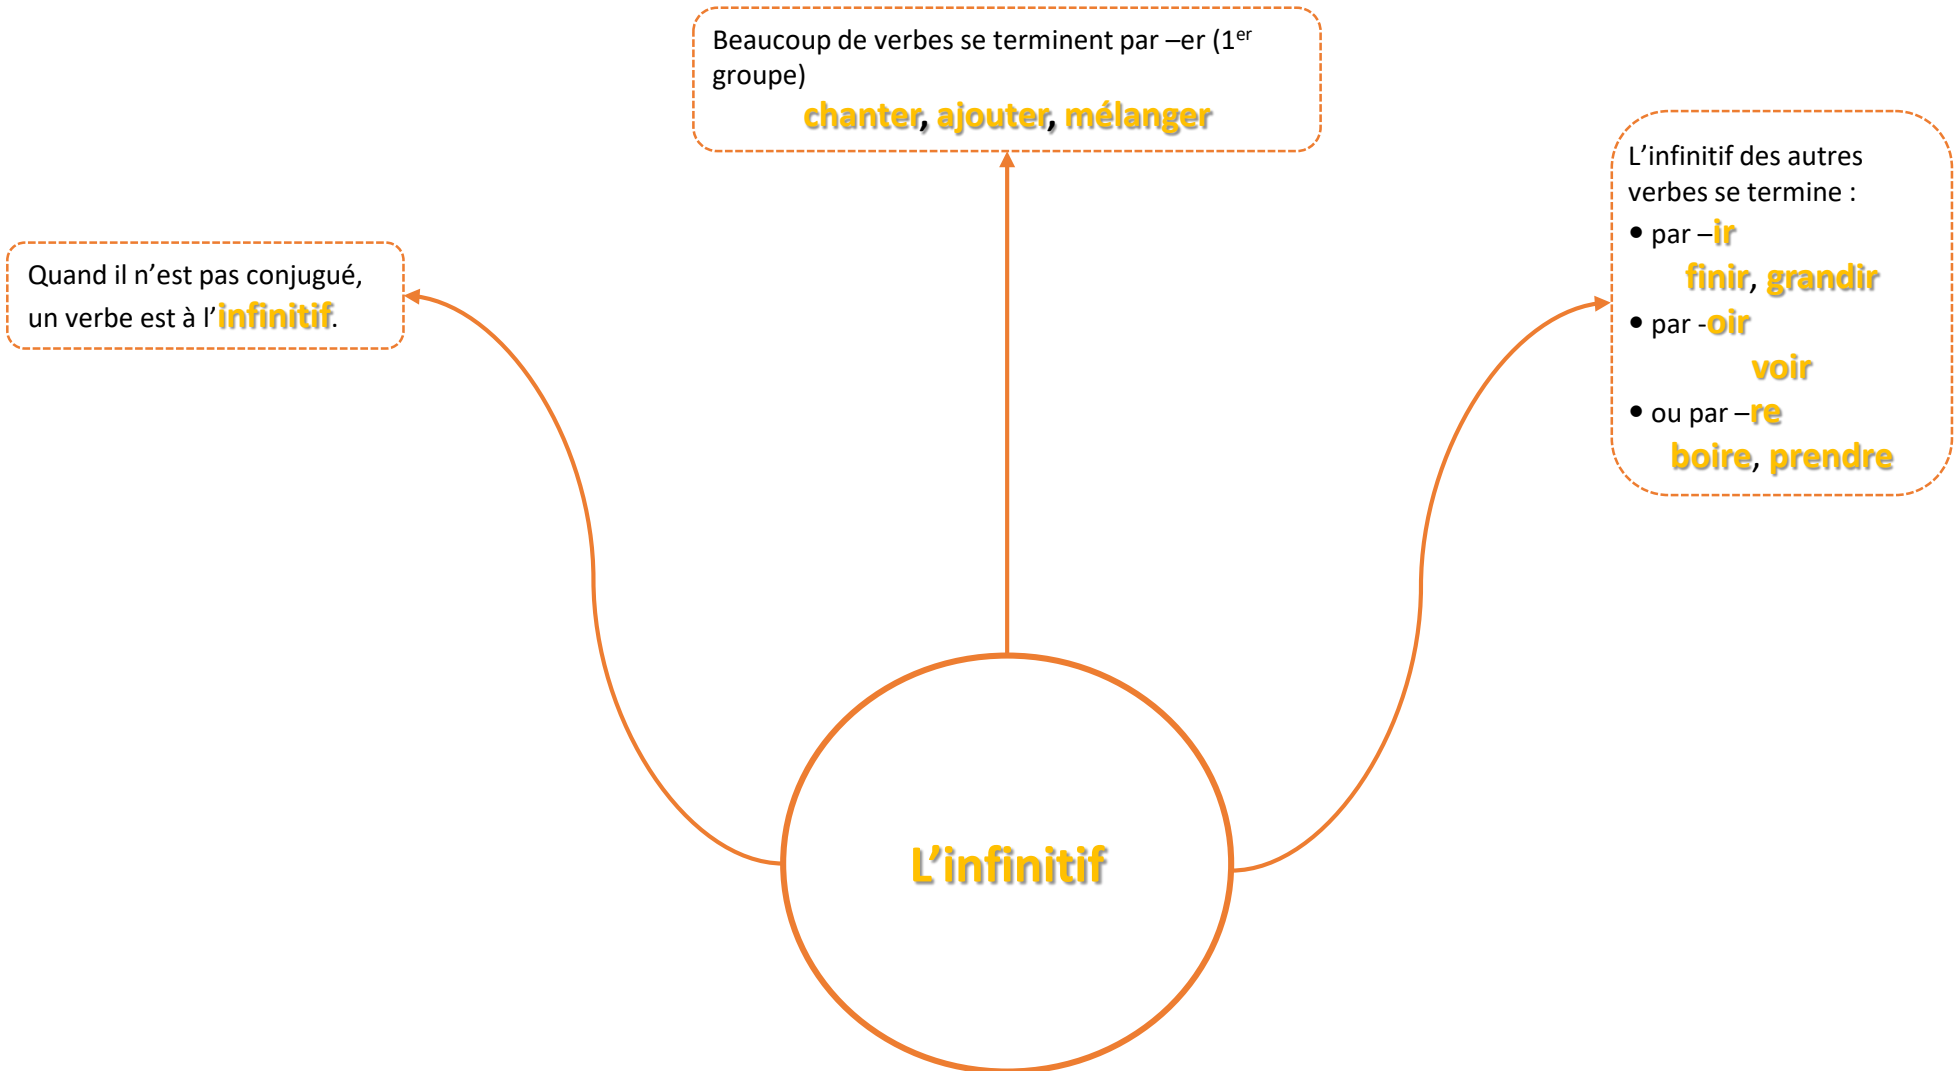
Beaucoup de verbes se terminent par –er ($1^{er}$ groupe)
chanter, ajouter, mélanger

Quand il n'est pas conjugué, un verbe est à l'infinitif.

L'infinitif des autres verbes se termine :
• par –ir
finir, grandir
• par -oir
voir
• ou par –re
boire, prendre

L'infinitif